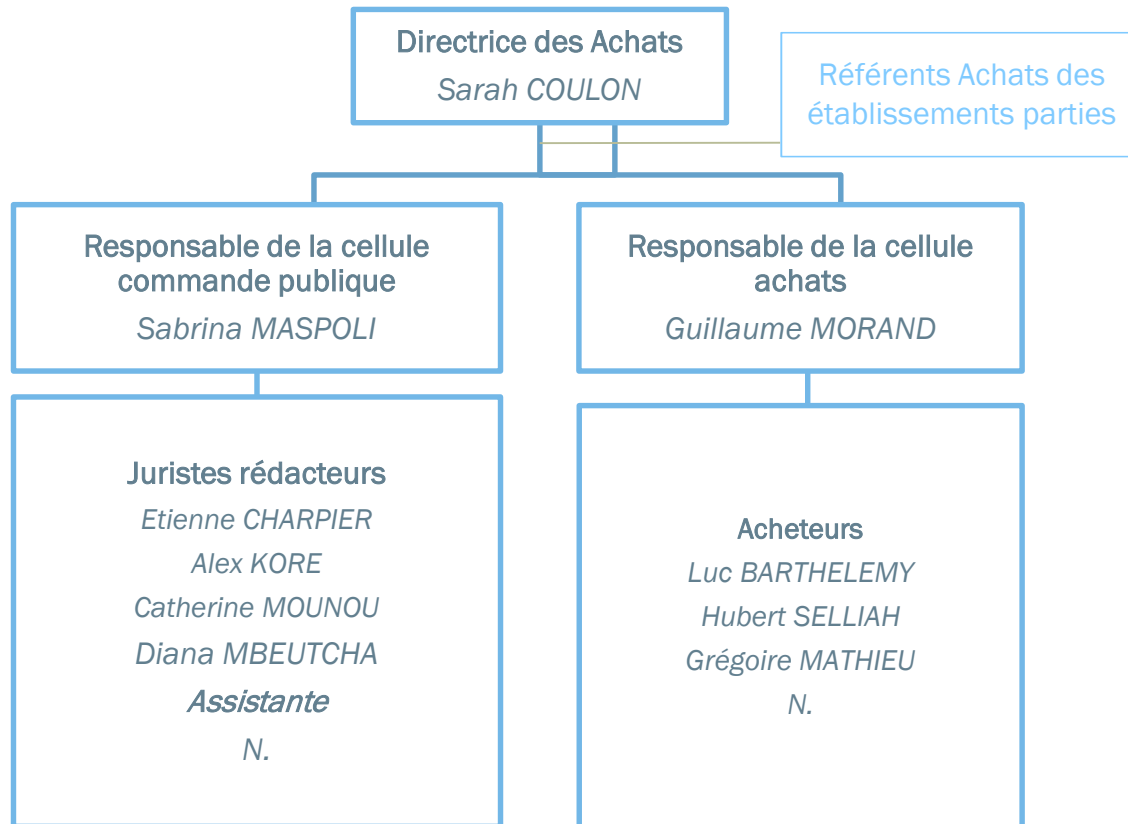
Directrice des Achats
Sarah COULON

Référents Achats des établissements parties

Responsable de la cellule commande publique
Sabrina MASPOLI

Responsable de la cellule achats
Guillaume MORAND

Juristes rédacteurs
Etienne CHARPIER
Alex KORE
Catherine MOUNOU
Diana MBEUTCHA
Assistante
N.

Acheteurs
Luc BARTHELEMY
Hubert SELLIAH
Grégoire MATHIEU
N.